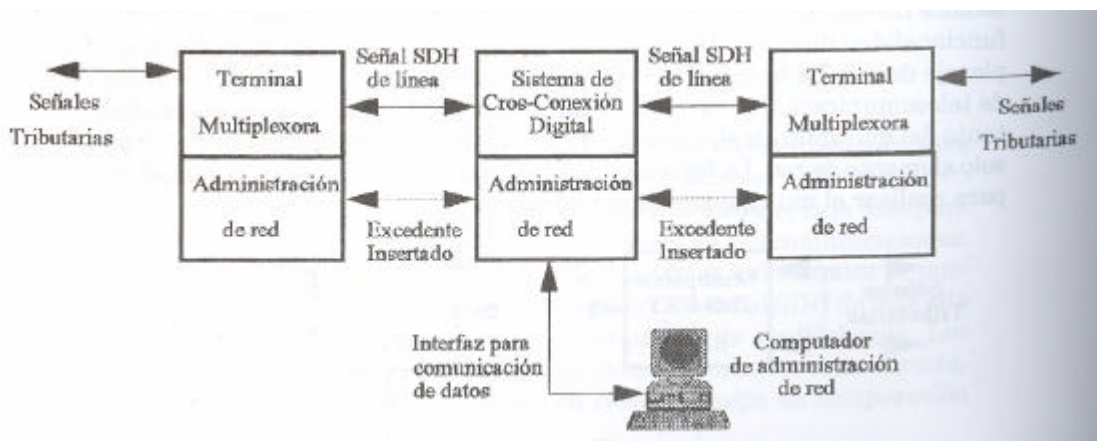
Señales Tributarias

Terminal Multiplexora

Administración de red

Señal SDH de línea

Excedente Insertado

Sistema de Cros-Conexión Digital

Administración de red

Señal SDH de línea

Excedente Insertado

Terminal Multiplexora

Administración de red

Señales Tributarias

Interfaz para comunicación de datos

Computador de administración de red